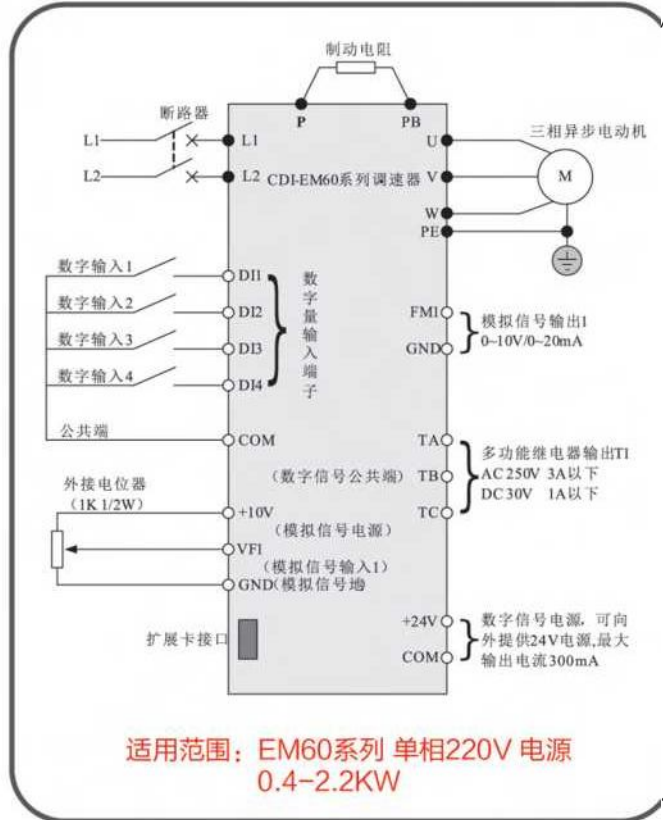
制动电阻
P
PB
断路器
L1
L1
L2
L2
CDI-EM60系列调速器
U
V
W
PE
三相异步电动机
M
数字输入1
数字输入2
数字输入3
数字输入4
DI1
DI2
DI3
DI4
数字量输入端子
FM1
GND
模拟信号输出1
0~10V/0~20mA
公共端
COM
TA
TB
TC
(数字信号公共端)
多功能继电器输出T1
AC 250V 3A以下
DC 30V 1A以下
外接电位器
(1K 1/2W)
+10V
(模拟信号电源)
VFI
(模拟信号输入1)
GND(模拟信号地
扩展卡接口
+24V
COM
数字信号电源，可向外提供24V电源，最大输出电流300mA
适用范围：EM60系列 单相220V 电源
0.4-2.2KW